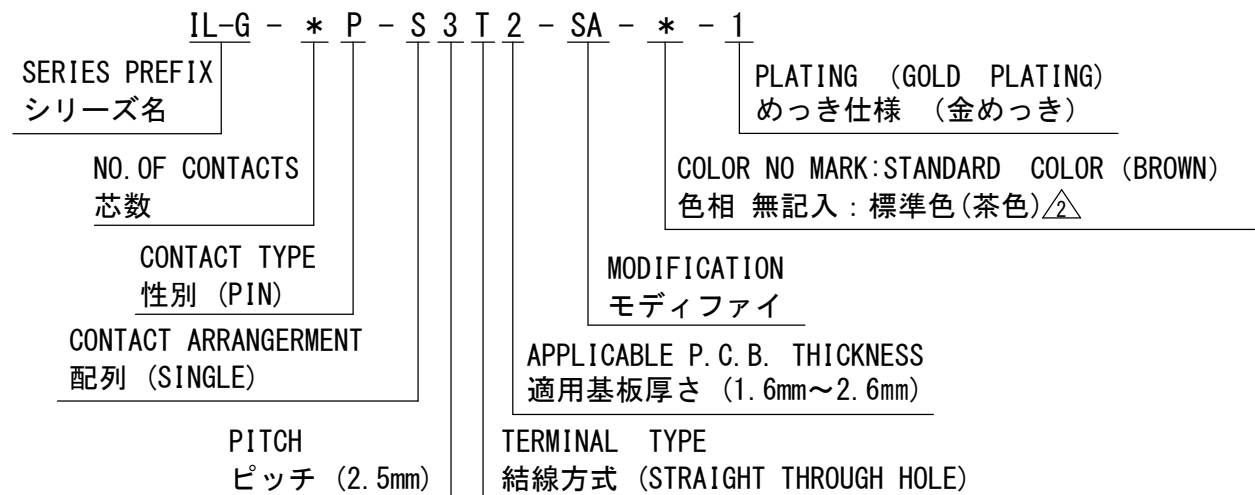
IL-G - * P - S 3 T 2 - SA - * - 1

SERIES PREFIX
シリーズ名

PLATING (GOLD PLATING)
めっき仕様 (金めっき)

NO.OF CONTACTS
芯数

COLOR NO MARK:STANDARD COLOR (BROWN)
色相 無記入:標準色(茶色) 2

CONTACT TYPE
性別 (PIN)

MODIFICATION
モディファイ

CONTACT ARRANGERMENT
配列 (SINGLE)

APPLICABLE P.C.B. THICKNESS
適用基板厚さ (1.6mm~2.6mm)

PITCH
ピッチ (2.5mm)

TERMINAL TYPE
結線方式 (STRAIGHT THROUGH HOLE)